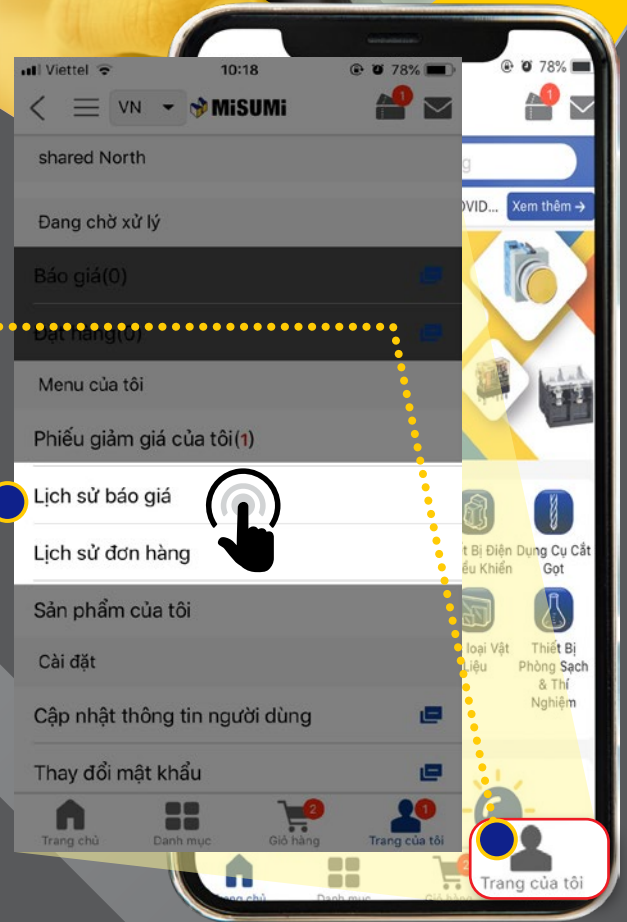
Viettel 10:18 78%

VN MiSUMi 1

shared North

Đang chờ xử lý

Báo giá(0)

Đặt hàng(0)

Menu của tôi

Phiếu giảm giá của tôi(1)

Lịch sử báo giá

Lịch sử đơn hàng

Sản phẩm của tôi

Cài đặt

Cập nhật thông tin người dùng

Thay đổi mật khẩu

Trang chủ Danh mục 2 Giỏ hàng 1 Trang của tôi

78%

1

OVID... Xem thêm →

t Bị Điện ều Khiển

Dụng Cụ Cắt Gọt

loại Vật Liệu

Thiết Bị Phòng Sạch & Thí Nghiệm

Trang chủ Danh mục Giỏ hàng

Trang của tôi